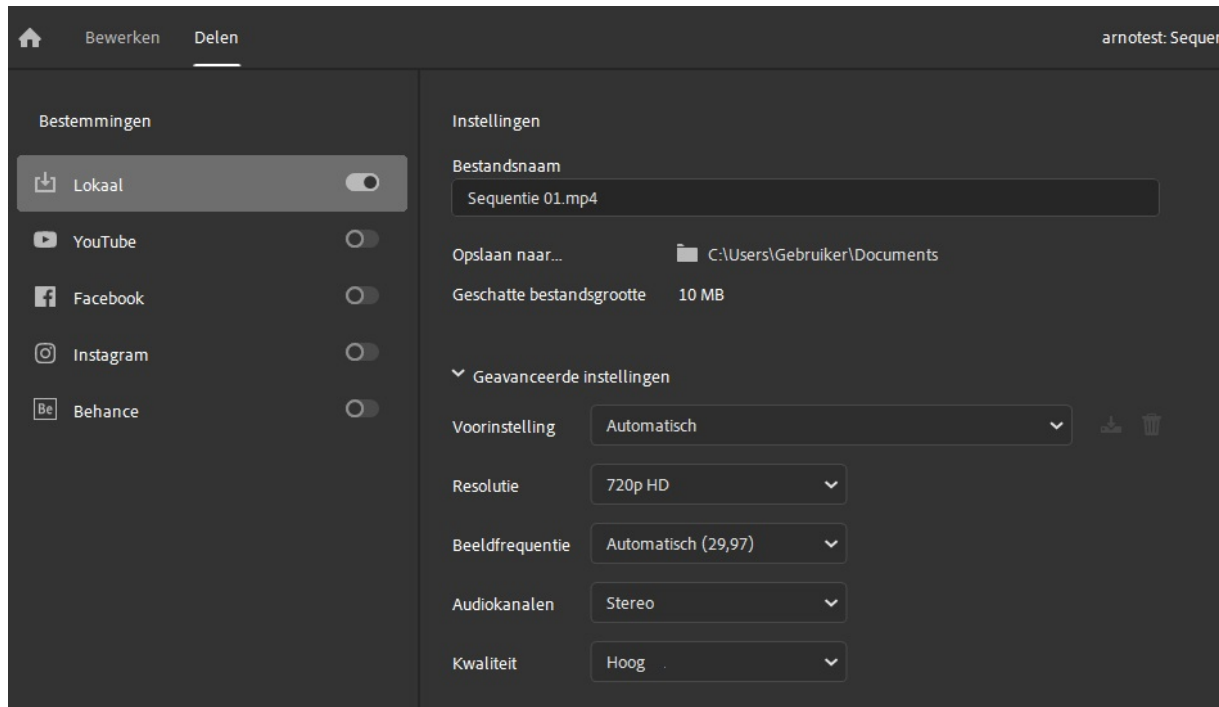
Bewerken Delen

arnotest: Sequer

Bestemmingen

Lokaal

YouTube

Facebook

Instagram

Be Behance

Instellingen

Bestandsnaam

Sequentie 01.mp4

Opslaan naar... C:\Users\Gebruiker\Documents

Geschatte bestandsgrootte 10 MB

Geavanceerde instellingen

Voorinstelling Automatisch

Resolutie 720p HD

Beeldfrequentie Automatisch (29,97)

Audiokanalen Stereo

Kwaliteit Hoog